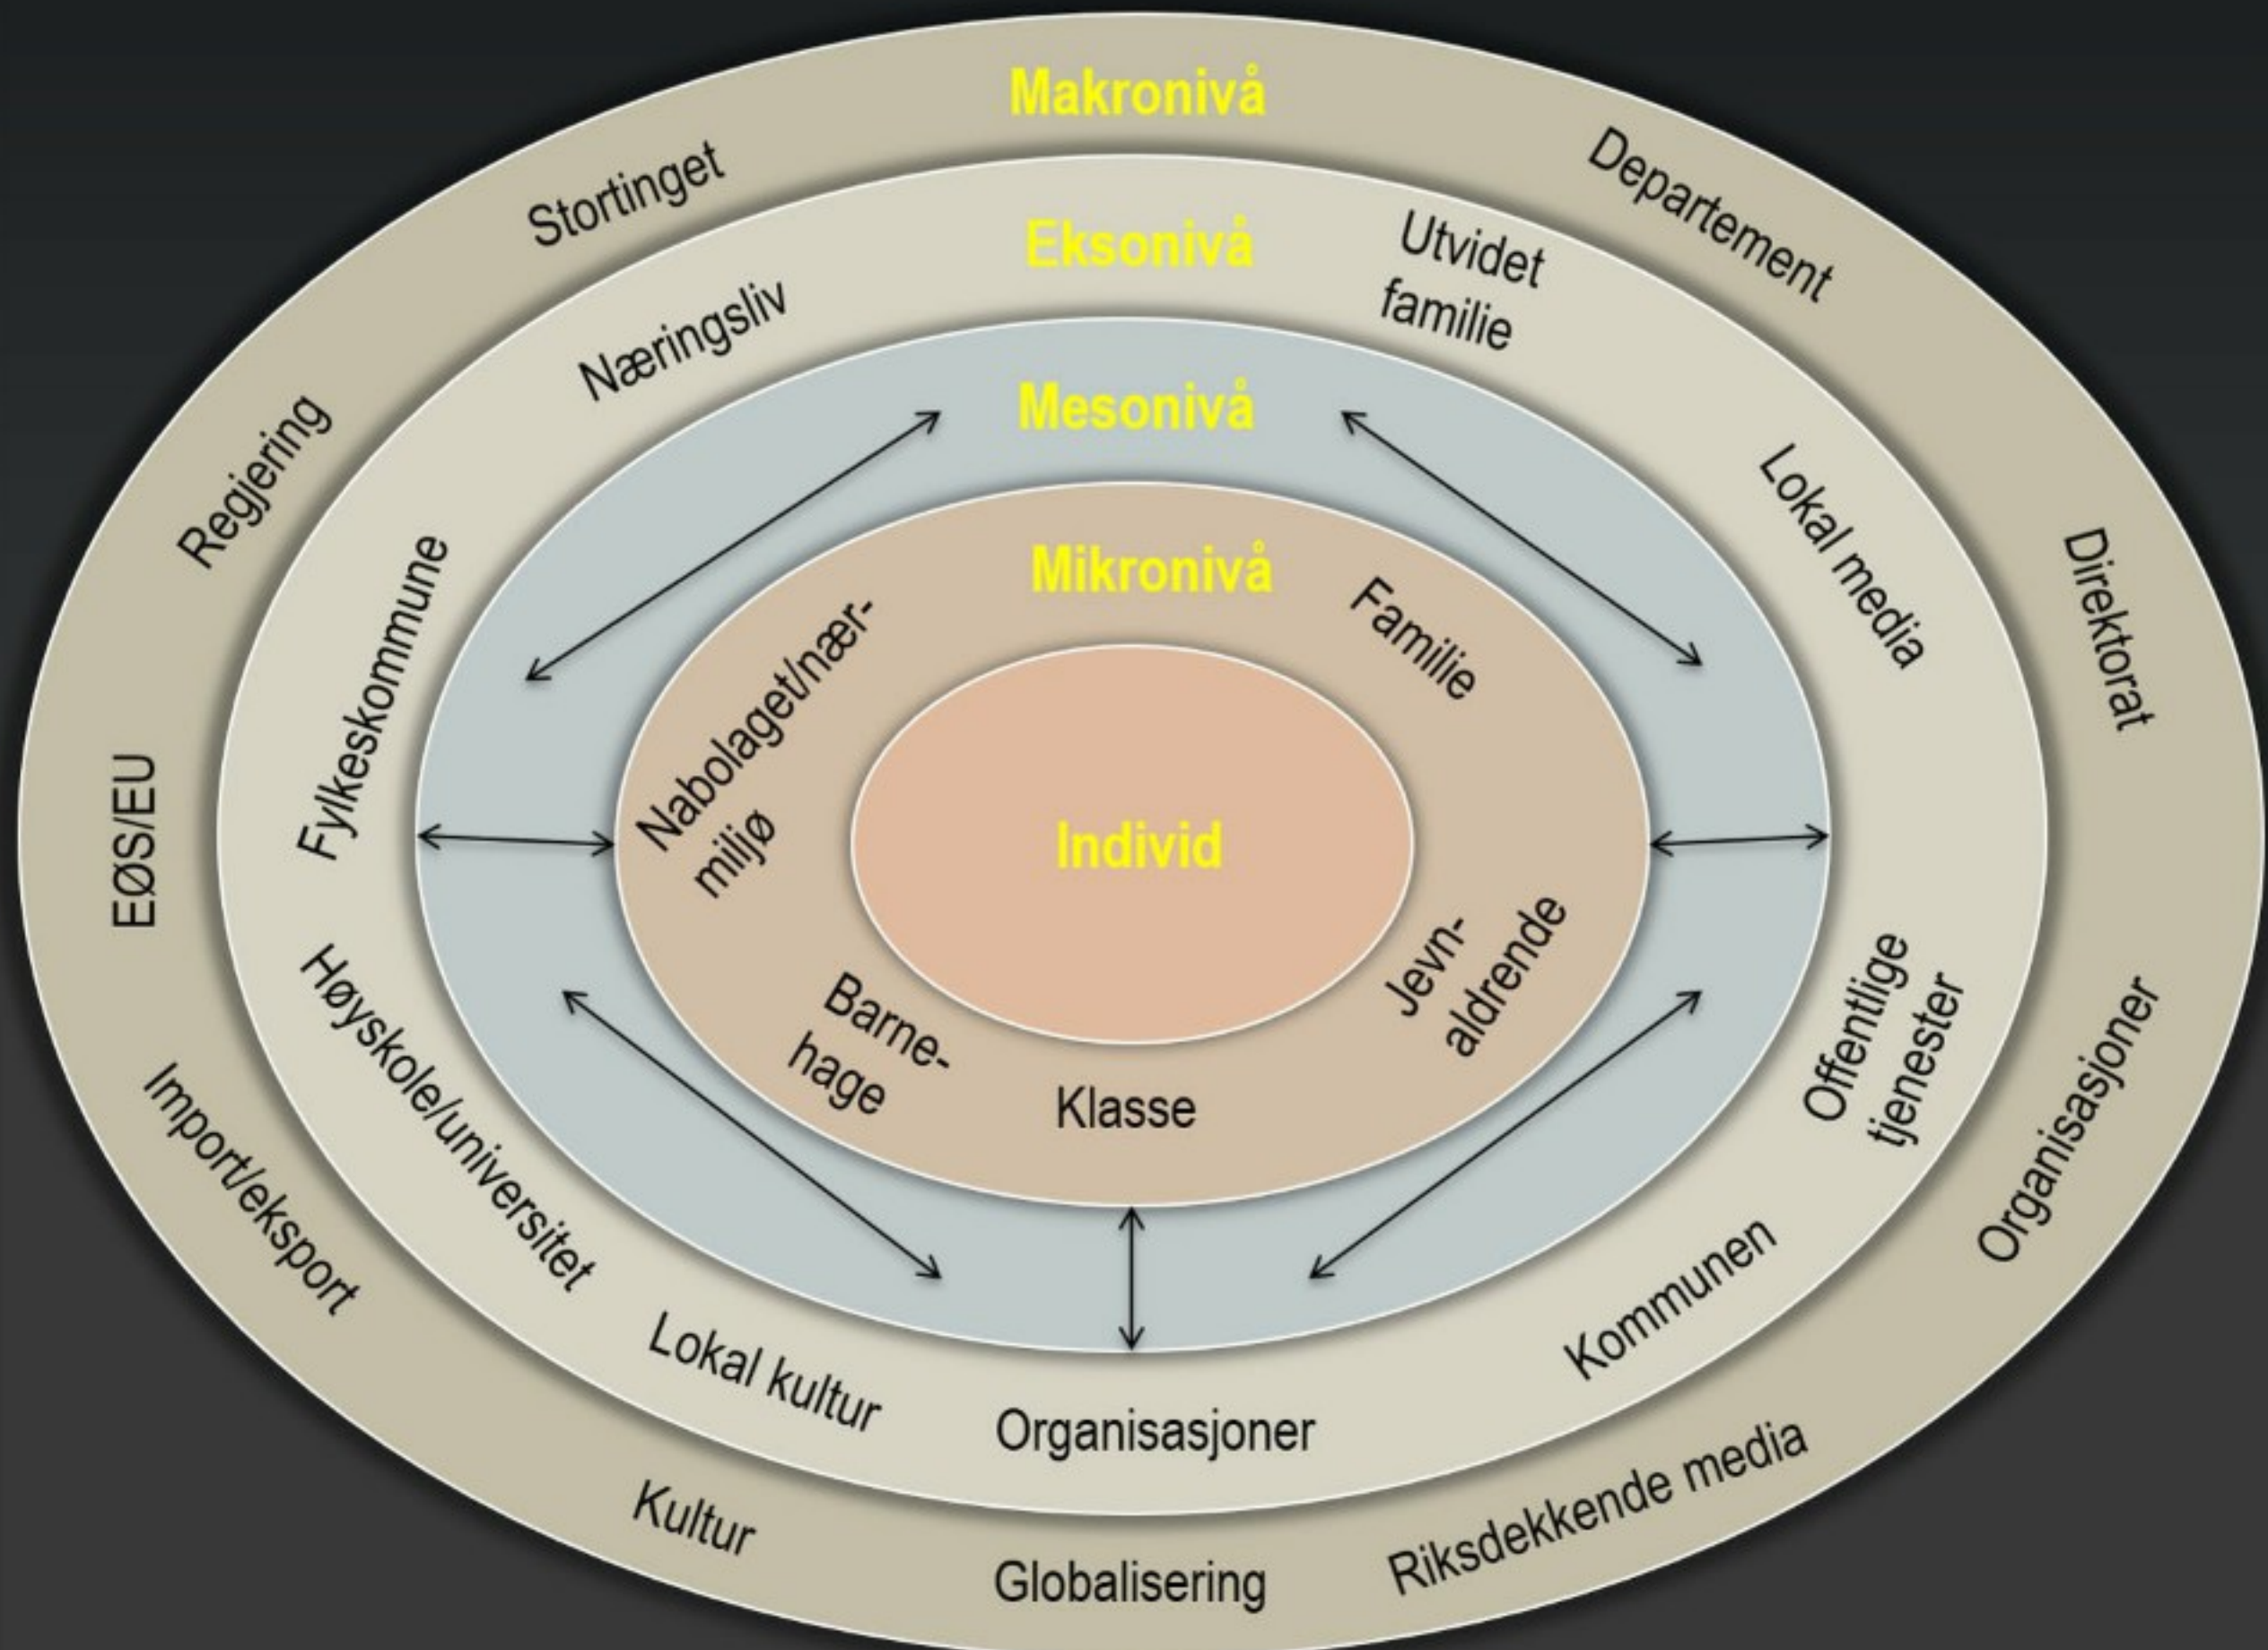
Makronivå

Stortinget

Departement

Eksonivå

Utvidet familie

Næringsliv

Mesonivå

Regjering

Lokal media

Direktorat

Mikronivå

Fylkeskommune

Familie

Nabolaget/nærmiljø

Individ

EØS/EU

Jevnaldrende

Offentlige tjenester

Barnehage

Klasse

Høyskole/universitet

Organisasjoner

Import/eksport

Kommunen

Lokal kultur

Organisasjoner

Kultur

Riksdekkende media

Globalisering